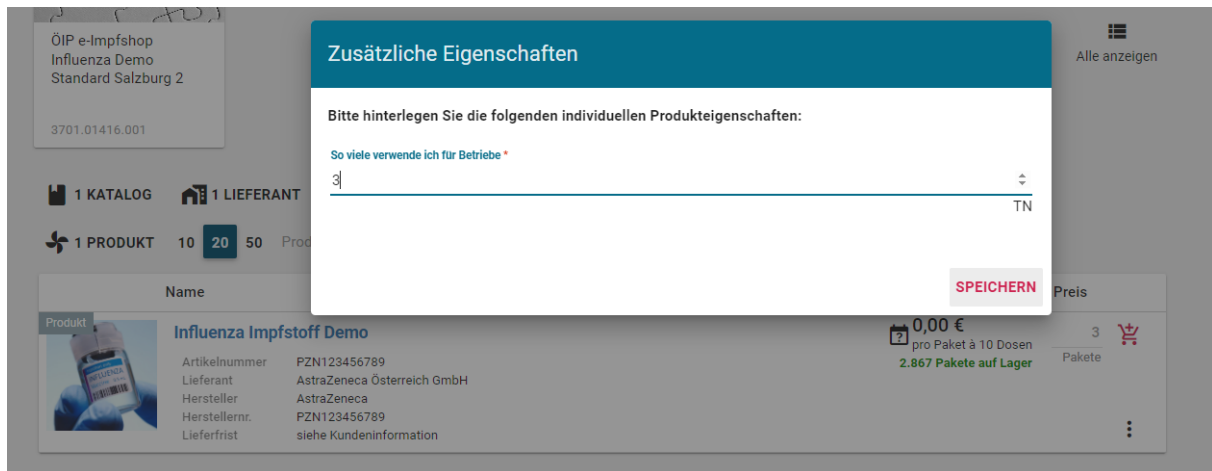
ÖIP e-Impfshop
Influenza Demo
Standard Salzburg 2

3701.01416.001

1 KATALOG 1 LIEFERANT

1 PRODUKT 10 20 50 Prod

Alle anzeigen

Zusätzliche Eigenschaften

Bitte hinterlegen Sie die folgenden individuellen Produkteigenschaften:

So viele verwende ich für Betriebe *

3

TN

SPEICHERN

Name

Preis

Produkt

Influenza Impfstoff Demo

Artikelnummer PZN123456789
Lieferant AstraZeneca Österreich GmbH
Hersteller AstraZeneca
Herstellernr. PZN123456789
Lieferfrist siehe Kundeninformation

0,00 €
pro Paket à 10 Dosen
2.867 Pakete auf Lager

3
Pakete